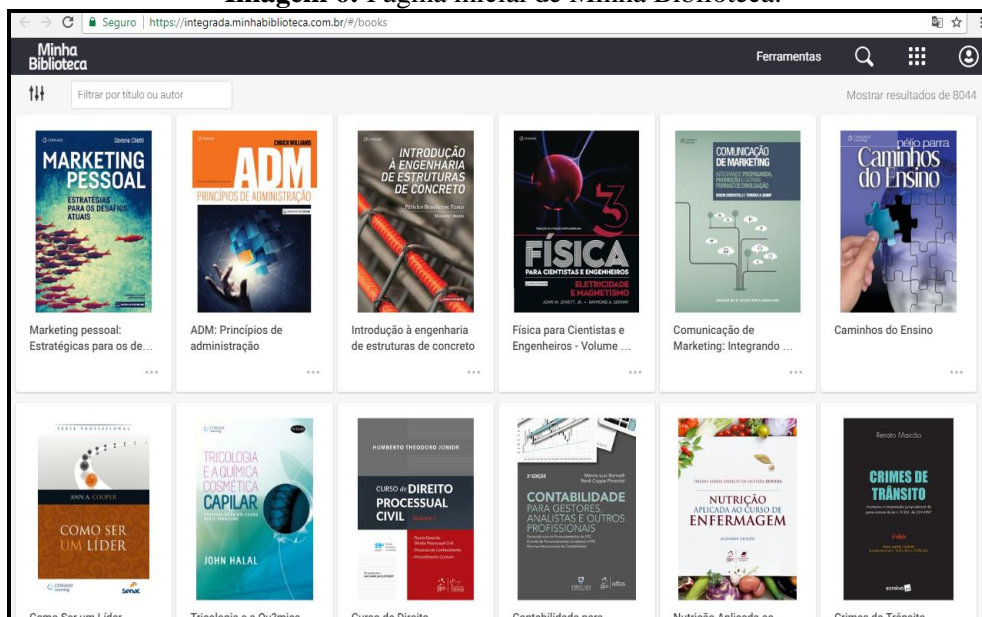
Imagem 6: Página inicial de Minha Biblioteca.

Seguro | https://integrada.minhabiblioteca.com.br/#/books

Minha Biblioteca

Ferramentas

Filtrar por título ou autor

Mostrar resultados de 8044

MARKETING PESSOAL ESTRATÉGIAS PARA OS DESAFIOS ATUAIS

Marketing pessoal: Estratégicas para os de...

ADM PRINCÍPIOS DE ADMINISTRAÇÃO

ADM: Princípios de administração

INTRODUÇÃO À ENGENHARIA DE ESTRUTURAS DE CONCRETO

Introdução à engenharia de estruturas de concreto

3 FÍSICA PARA CIENTISTAS E ENGENHEIROS ELETRICIDADE E MAGNETISMO

Física para Cientistas e Engenheiros - Volume ...

COMUNICAÇÃO DE MARKETING

Comunicação de Marketing: Integrando ...

Caminhos do Ensino

Caminhos do Ensino

COMO SER UM LÍDER

TRICOLOGIA E A QUÍMICA COSMÉTICA CAPILAR JOHN HALAL

HUMBERTO THEODORO JÚNIOR CURSO DE DIREITO PROCESSUAL CIVIL

CONTABILIDADE PARA GESTORES, ANALISTAS E OUTROS PROFISSIONAIS

NUTRIÇÃO APLICADA AO CURSO DE ENFERMAGEM

Renato Marcão CRIMES DE TRÂNSITO

Como Ser um Líder

Tricologia e a Química

Curso de Direito

Contabilidade para

Nutrição Aplicada ao

Crimes de Trânsito